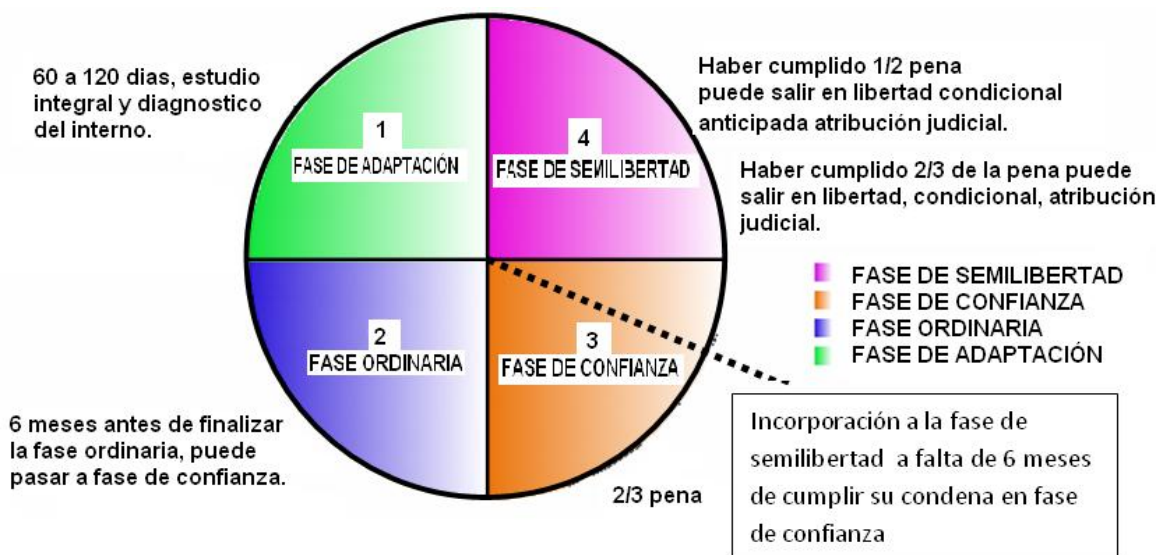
60 a 120 dias, estudio integral y diagnostico del interno.

1
FASE DE ADAPTACIÓN

4
FASE DE SEMILIBERTAD

Haber cumplido 1/2 pena puede salir en libertad condicional anticipada atribución judicial.

Haber cumplido 2/3 de la pena puede salir en libertad, condicional, atribución judicial.

FASE DE SEMILIBERTAD
FASE DE CONFIANZA
FASE ORDINARIA
FASE DE ADAPTACIÓN

2
FASE ORDINARIA

3
FASE DE CONFIANZA

6 meses antes de finalizar la fase ordinaria, puede pasar a fase de confianza.

2/3 pena

Incorporación a la fase de semilibertad a falta de 6 meses de cumplir su condena en fase de confianza